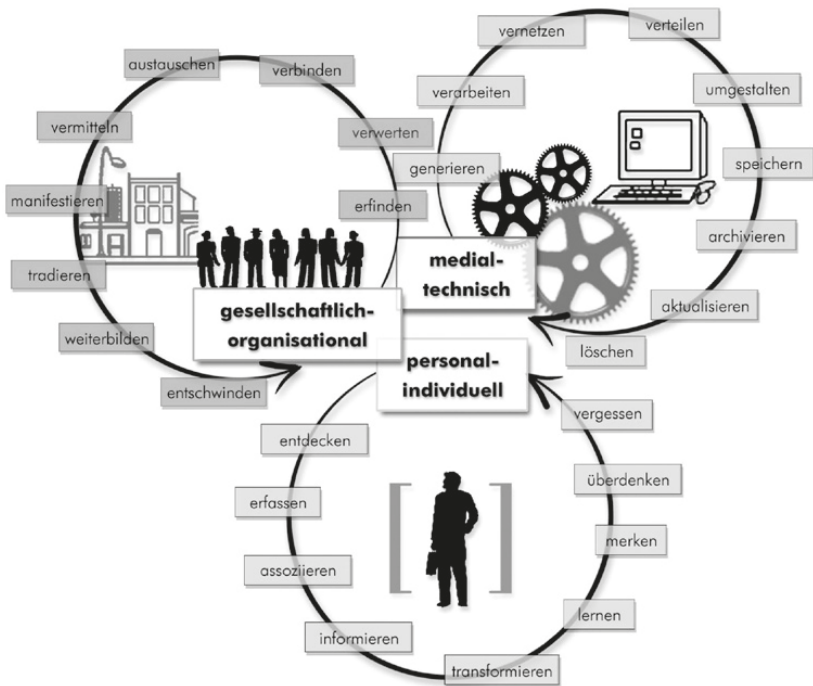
austauschen
verbinden
vermitteln
verwerten
manifestieren
erfinden
tradieren
weiterbilden
entschwinden
gesellschaftlich-organisational

vernetzen
verteilen
verarbeiten
umgestalten
generieren
speichern
archivieren
aktualisieren
löschen
medial-technisch

personal-individuell
vergessen
entdecken
überdenken
erfassen
merken
assoziieren
lernen
informieren
transformieren